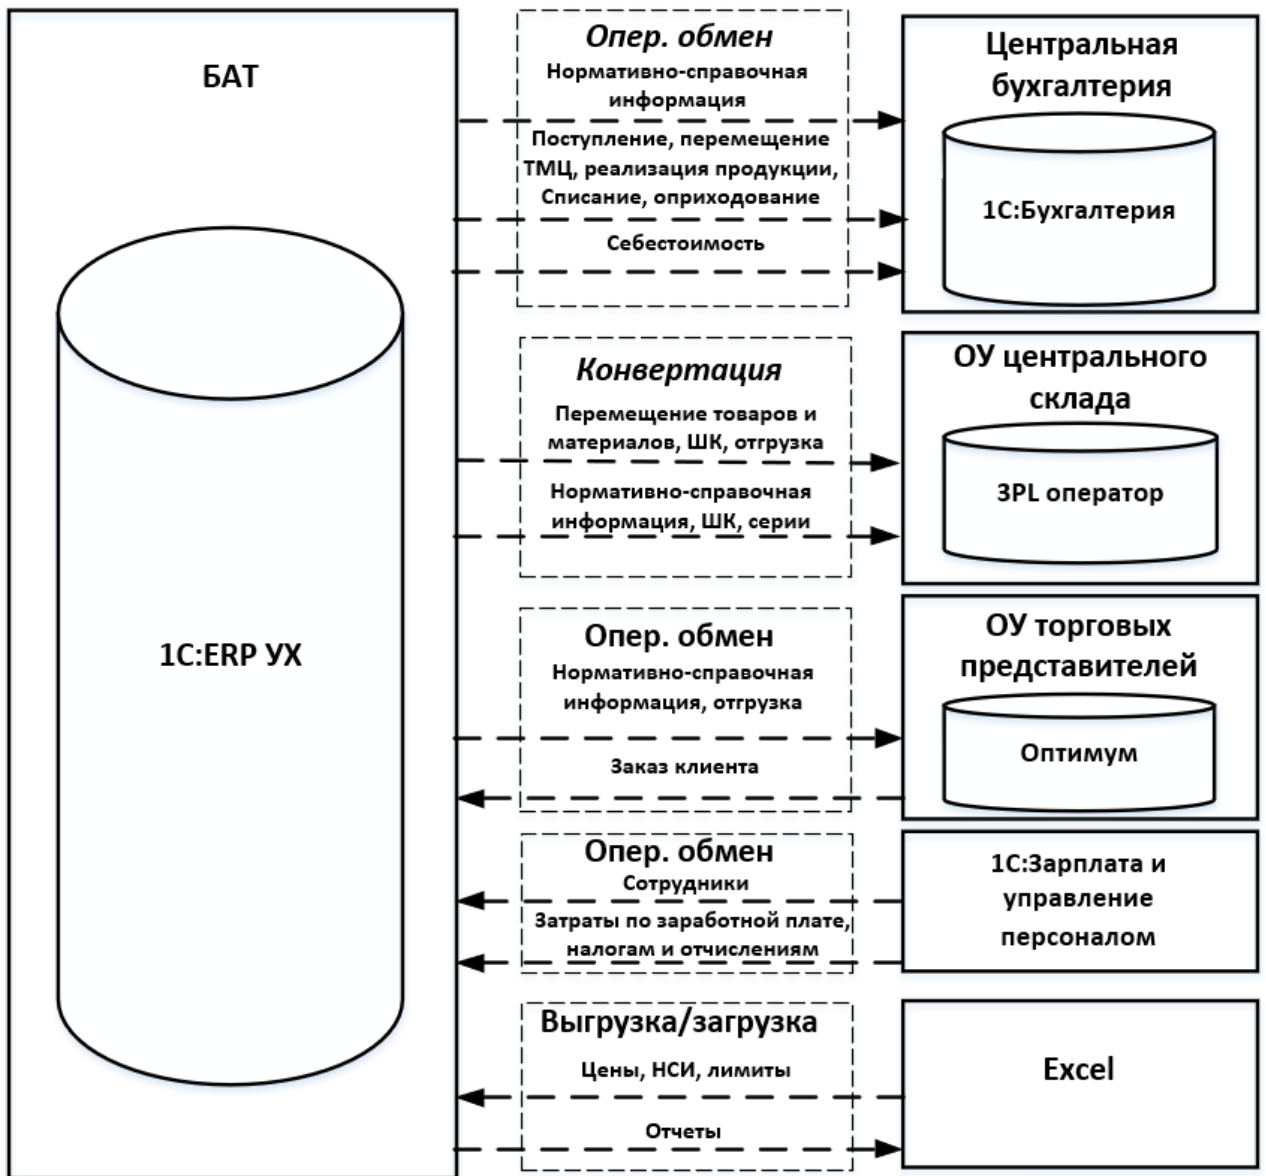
БАТ

1С:ERP УХ

Опер. обмен

Нормативно-справочная информация

Поступление, перемещение ТМЦ, реализация продукции, Списание, оприходование

Себестоимость

Центральная бухгалтерия

1С:Бухгалтерия

Конвертация

Перемещение товаров и материалов, ШК, отгрузка

Нормативно-справочная информация, ШК, серии

ОУ центрального склада

3PL оператор

Опер. обмен

Нормативно-справочная информация, отгрузка

Заказ клиента

ОУ торговых представителей

Оптимум

Опер. обмен

Сотрудники

Затраты по заработной плате, налогам и отчислениям

1С:Зарплата и управление персоналом

Выгрузка/загрузка

Цены, НСИ, лимиты

Отчеты

Excel